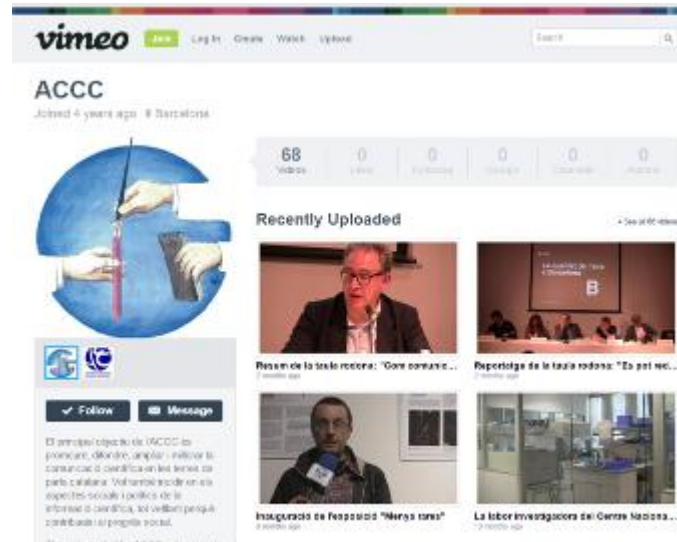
vimeo Join Log In Create Watch Upload

Search

ACCC

Joined 4 years ago · Barcelona

68 Videos | 0 Likes | 0 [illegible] | 0 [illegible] | 0 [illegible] | 0 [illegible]

Recently Uploaded

+ See all 68 videos

Resum de la taula rodona: "Com comunic...
2 months ago

Reportatge de la taula rodona: "Es pot rec...
2 months ago

Inauguració de l'exposició "Menys rams"
3 months ago

La labor investigadora del Centre Naciona...
12 months ago

Follow Message

El principal objectiu de l'ACCC és promoure, difondre, ampliar i millorar la comunicació científica en les terres de parla catalana. Volem incidir en els aspectes socials i polítics de la informació científica, tot vetllant perquè contribueixi al progrés social.